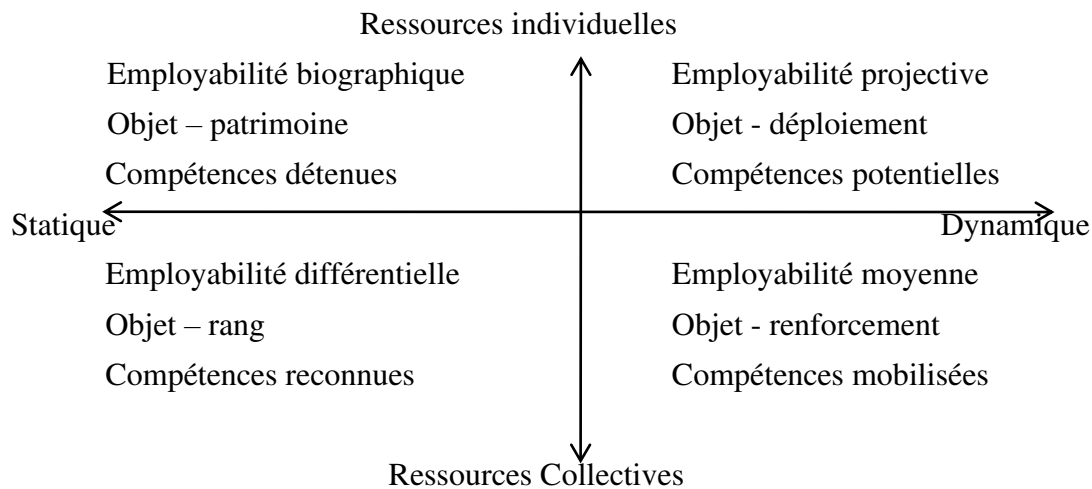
Ressources individuelles

Employabilité biographique
Objet – patrimoine
Compétences détenues

Employabilité projective
Objet - déploiement
Compétences potentielles

Statique

Dynamique

Employabilité différentielle
Objet – rang
Compétences reconnues

Employabilité moyenne
Objet - renforcement
Compétences mobilisées

Ressources Collectives